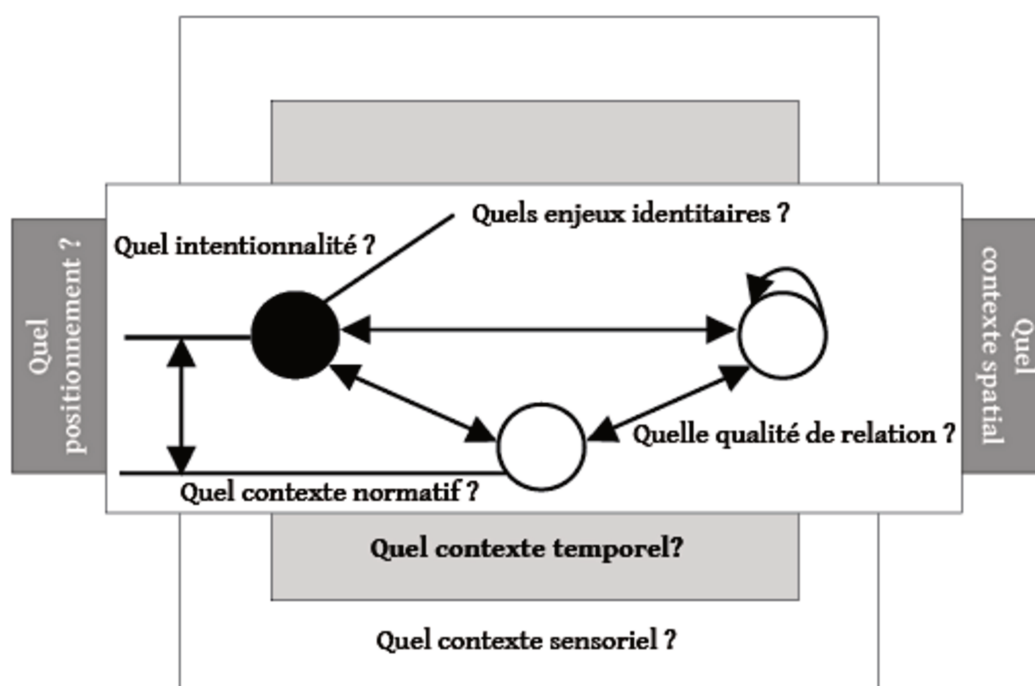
Quel positionnement ?

Quels enjeux identitaires ?

Quel intentionnalité ?

Quel contexte spatial

Quelle qualité de relation ?

Quel contexte normatif ?

Quel contexte temporel?

Quel contexte sensoriel ?